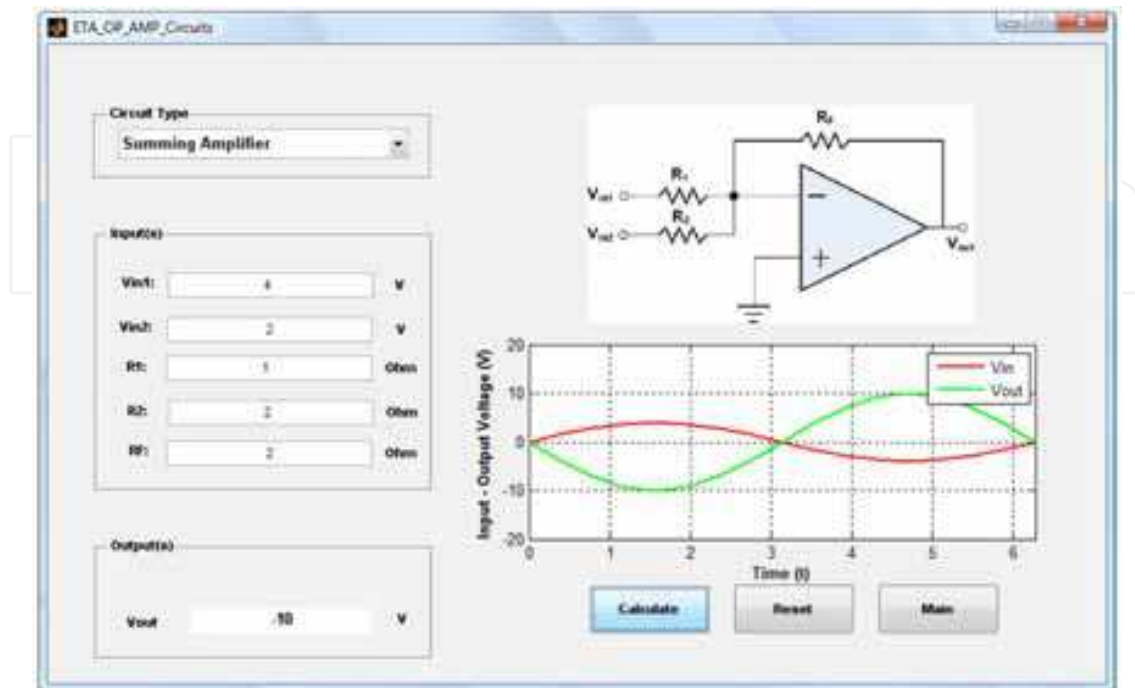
ETA_OP_AMP_Circuits

Circuit Type
Summing Amplifier

Input(s)
Vin1: 4 V
Vin2: 2 V
R1: 1 Ohm
R2: 2 Ohm
Rf: 2 Ohm

Output(s)
Vout -10 V

$R_f$
$V_{in1}$
$R_1$
$V_{in2}$
$R_2$
−
+
$V_{out}$

Input - Output Voltage (V)
20
10
0
-10
-20
0 1 2 3 4 5 6
Time (t)
Vin
Vout

Calculate
Reset
Main